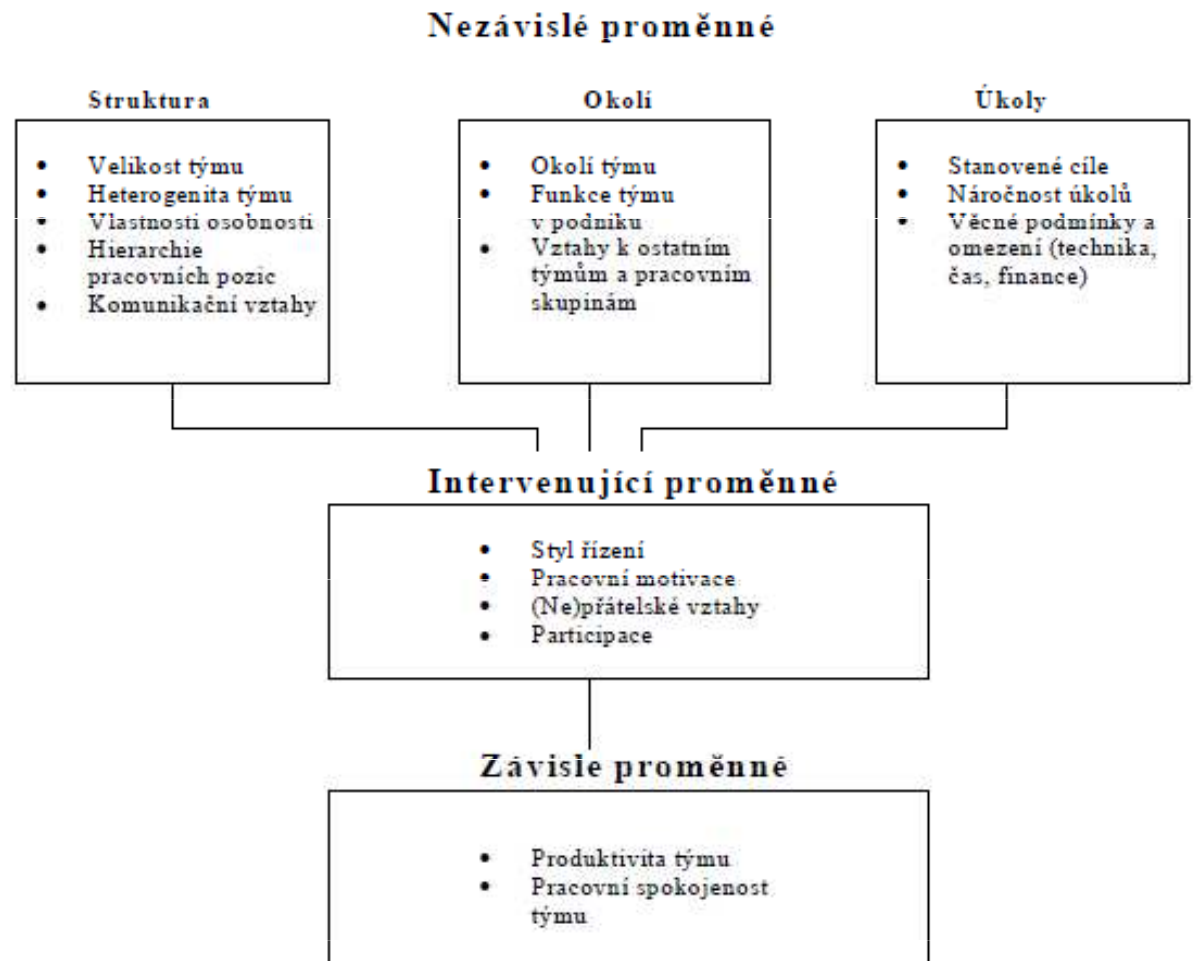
Nezávislé proměnné

Struktura

- Velikost týmu
- Heterogenita týmu
- Vlastnosti osobností
- Hierarchie pracovních pozic
- Komunikační vztahy

Okolí

- Okolí týmu
- Funkce týmu v podniku
- Vztahy k ostatním týmům a pracovním skupinám

Úkoly

- Stanovené cíle
- Náročnost úkolů
- Věcné podmínky a omezení (technika, čas, finance)

Intervenující proměnné

- Styl řízení
- Pracovní motivace
- (Ne)přátelské vztahy
- Participace

Závisle proměnné

- Produktivita týmu
- Pracovní spokojenost týmu